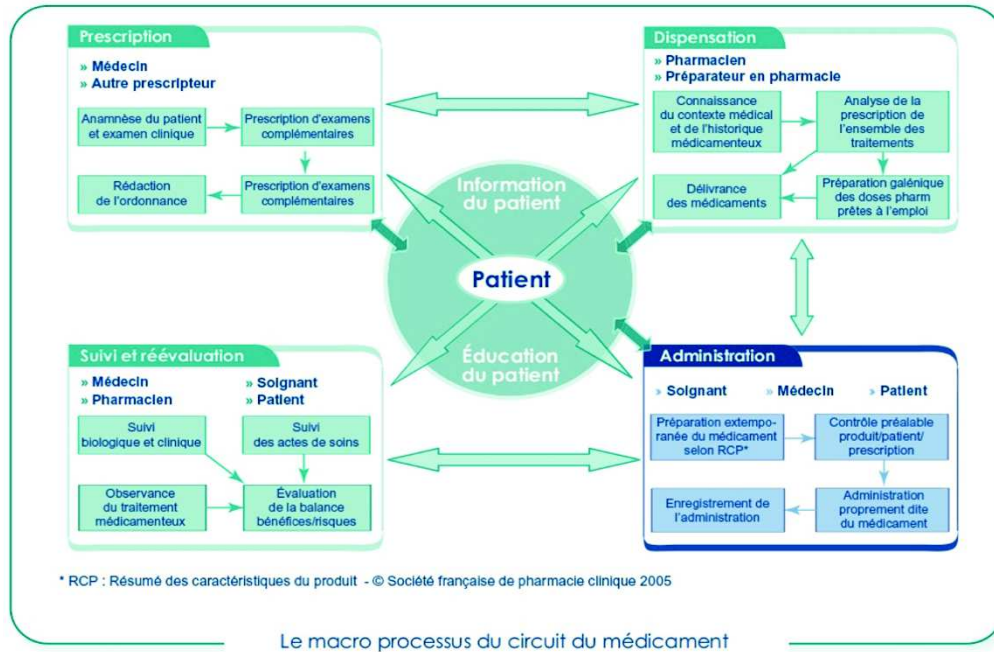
Prescription

» Médecin
» Autre prescripteur

Anamnèse du patient et examen clinique

Prescription d'examens complémentaires

Prescription d'examens complémentaires

Rédaction de l'ordonnance

Dispensation

» Pharmacien
» Préparateur en pharmacie

Connaissance du contexte médical et de l'historique médicamenteux

Analyse de la prescription de l'ensemble des traitements

Délivrance des médicaments

Préparation galénique des doses pharm prêtes à l'emploi

Information du patient

Patient

Éducation du patient

Suivi et réévaluation

» Médecin
» Pharmacien

» Soignant
» Patient

Suivi biologique et clinique

Suivi des actes de soins

Observance du traitement médicamenteux

Évaluation de la balance bénéfices/risques

Administration

» Soignant » Médecin » Patient

Préparation extemporanée du médicament selon RCP*

Contrôle préalable produit/patient/ prescription

Enregistrement de l'administration

Administration proprement dite du médicament

* RCP : Résumé des caractéristiques du produit - © Société française de pharmacie clinique 2005

Le macro processus du circuit du médicament